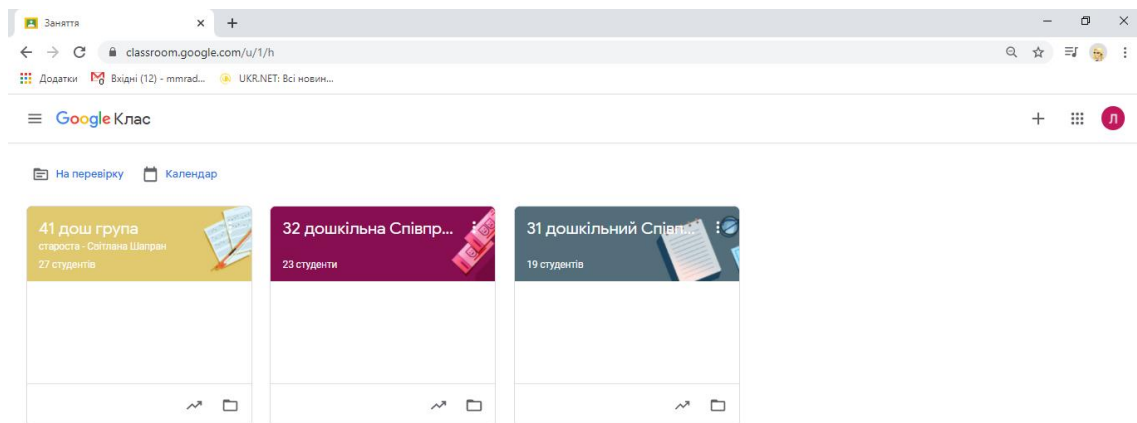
Заняття

classroom.google.com/u/1/h

Додатки Вхідні (12) - mmrad... UKR.NET: Всі новин...

Google Клас

Л

На перевірку Календар

41 дош група
староста - Світлана Шапран
27 студентів

32 дошкільна Співпр...
23 студенти

31 дошкільний Співп...
19 студентів